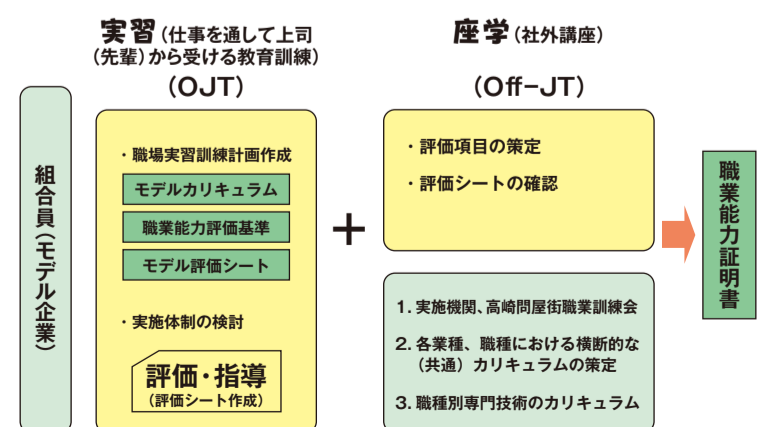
実習（仕事を通して上司（先輩）から受ける教育訓練）
（OJT）

座学（社外講座）
（Off−JT）

組合員（モデル企業）

・職場実習訓練計画作成
モデルカリキュラム
職業能力評価基準
モデル評価シート

・実施体制の検討
評価・指導
（評価シート作成）

＋

・評価項目の策定
・評価シートの確認

1. 実施機関、高崎問屋街職業訓練会
2. 各業種、職種における横断的な（共通）カリキュラムの策定
3. 職種別専門技術のカリキュラム

職業能力証明書